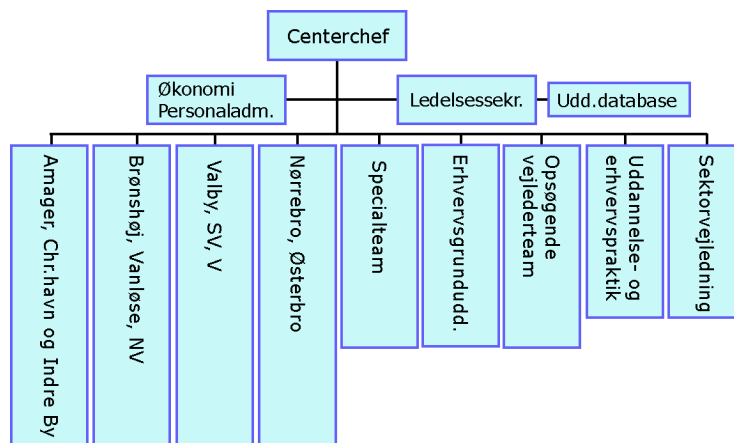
Centerchef

Økonomi
Personaladm.

Ledelsessekr.

Udd.database

Amager, Chr.havn og Indre By

Brønshøj, Vanløse, NV

Valby, SV, V

Nørrebro, Østerbro

Specialteam

Erhvervsgrundudd.

Opsøgende vejlederteam

Uddannelse- og erhvervspraktik

Sektorvejledning